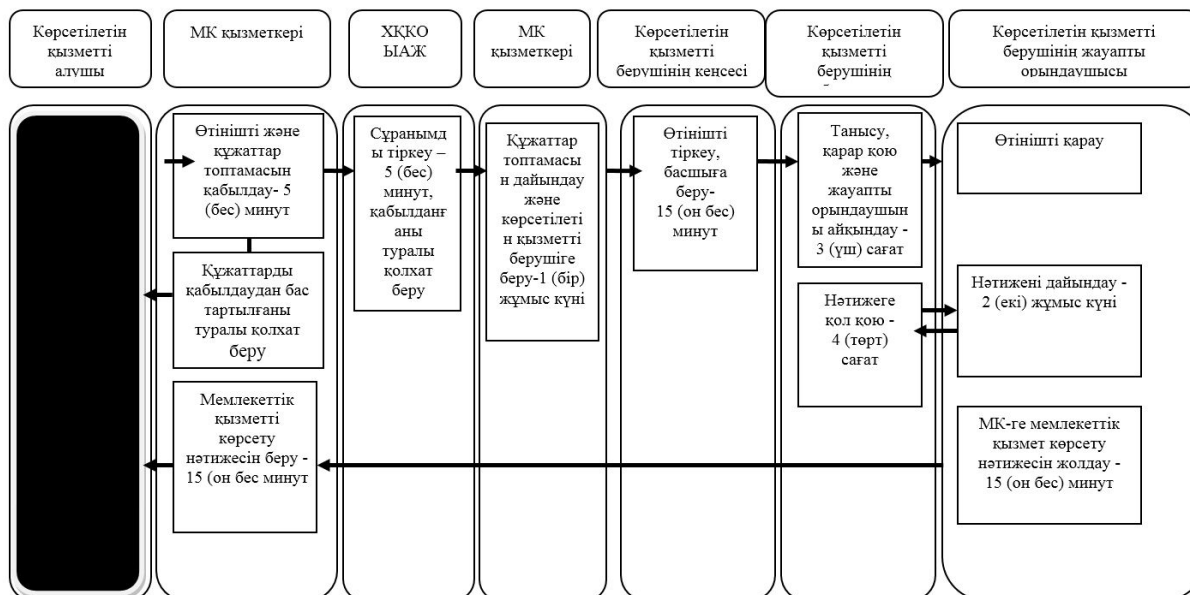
Көрсетілетін қызметті алушы

МК қызметкері

ХҚКО ЫАЖ

МК қызметкері

Көрсетілетін қызметті берушінің кеңсесі

Көрсетілетін қызметті берушінің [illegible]

Көрсетілетін қызметті берушінің жауапты орындаушысы

Өтінішті және құжаттар топтамасын қабылдау- 5 (бес) минут

Құжаттарды қабылдаудан бас тартылғаны туралы қолхат беру

Мемлекеттік қызметті көрсету нәтижесін беру - 15 (он бес минут

Сұранымды тіркеу – 5 (бес) минут, қабылданғаны туралы қолхат беру

Құжаттар топтамасын дайындау және көрсетілетін қызметті берушіге беру-1 (бір) жұмыс күні

Өтінішті тіркеу, басшыға беру- 15 (он бес) минут

Танысу, қарар қою және жауапты орындаушыны айқындау - 3 (үш) сағат

Нәтижеге қол қою - 4 (төрт) сағат

Өтінішті қарау

Нәтижені дайындау - 2 (екі) жұмыс күні

МК-ге мемлекеттік қызмет көрсету нәтижесін жолдау - 15 (он бес) минут